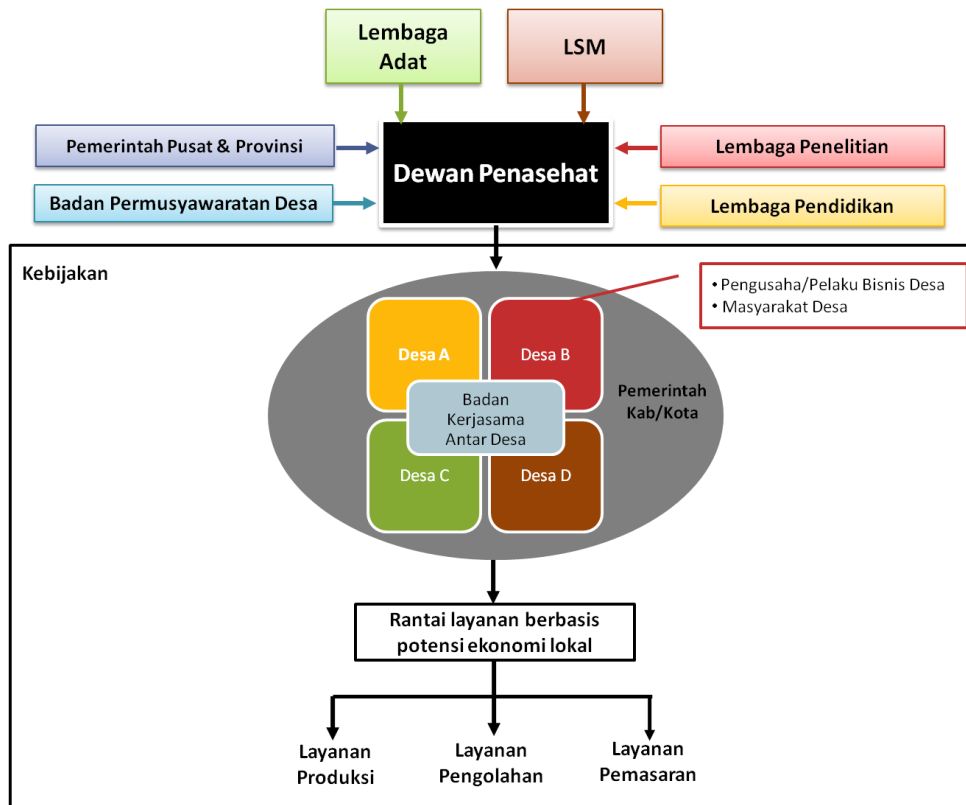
Lembaga Adat

LSM

Pemerintah Pusat & Provinsi

Dewan Penasehat

Lembaga Penelitian

Badan Permusyawaratan Desa

Lembaga Pendidikan

Kebijakan

• Pengusaha/Pelaku Bisnis Desa
• Masyarakat Desa

Desa A

Desa B

Badan Kerjasama Antar Desa

Pemerintah Kab/Kota

Desa C

Desa D

Rantai layanan berbasis potensi ekonomi lokal

Layanan Produksi

Layanan Pengolahan

Layanan Pemasaran